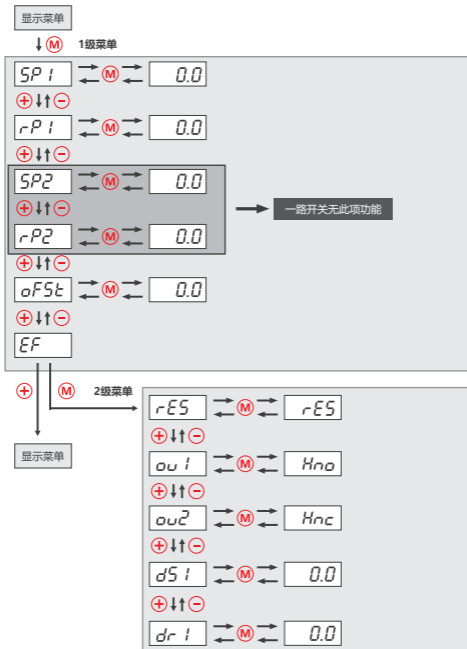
显示菜单

M 1级菜单

SP1 M 0.0

+ -

rP1 M 0.0

+ -

SP2 M 0.0

+ -

rP2 M 0.0

一路开关无此项功能

+ -

oFSt M 0.0

+ -

EF

+ M 2级菜单

显示菜单

rES M rES

+ -

ou1 M Hno

+ -

ou2 M Hnc

+ -

dS1 M 0.0

+ -

dr1 M 0.0